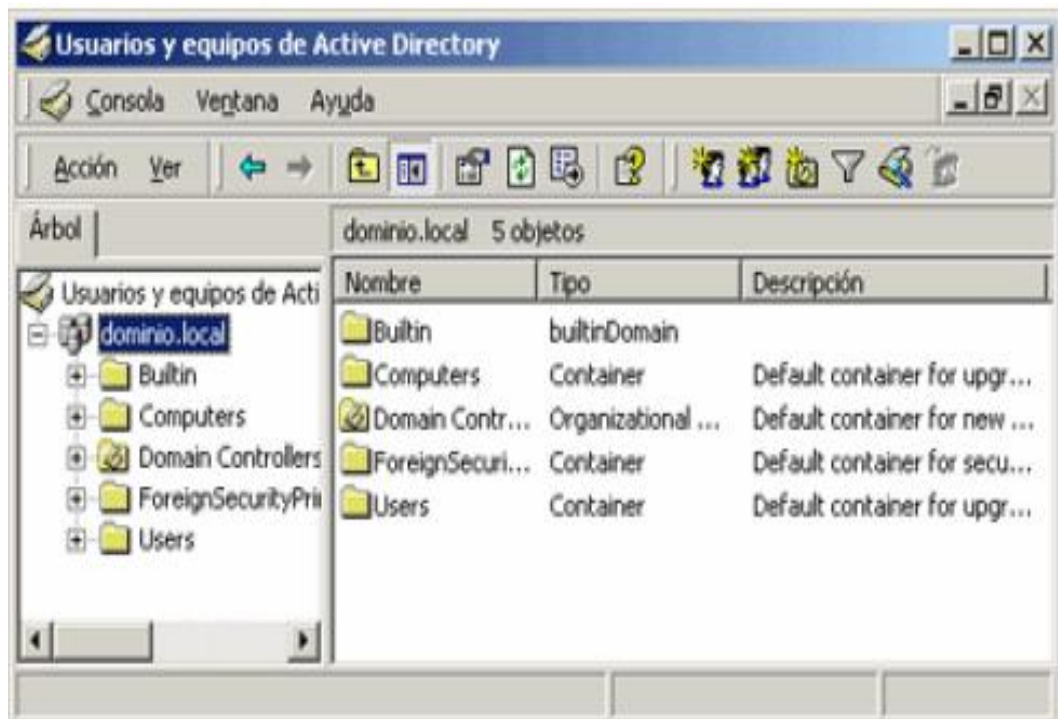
Usuarios y equipos de Active Directory

Consola Ventana Ayuda

Acción Ver

Árbol

dominio.local 5 objetos

Usuarios y equipos de Acti
dominio.local
Builtin
Computers
Domain Controllers
ForeignSecurityPri
Users

| Nombre | Tipo | Descripción |
|---|---|---|
| Builtin | builtinDomain | |
| Computers | Container | Default container for upgr... |
| Domain Contr... | Organizational ... | Default container for new ... |
| ForeignSecuri... | Container | Default container for secu... |
| Users | Container | Default container for upgr... |